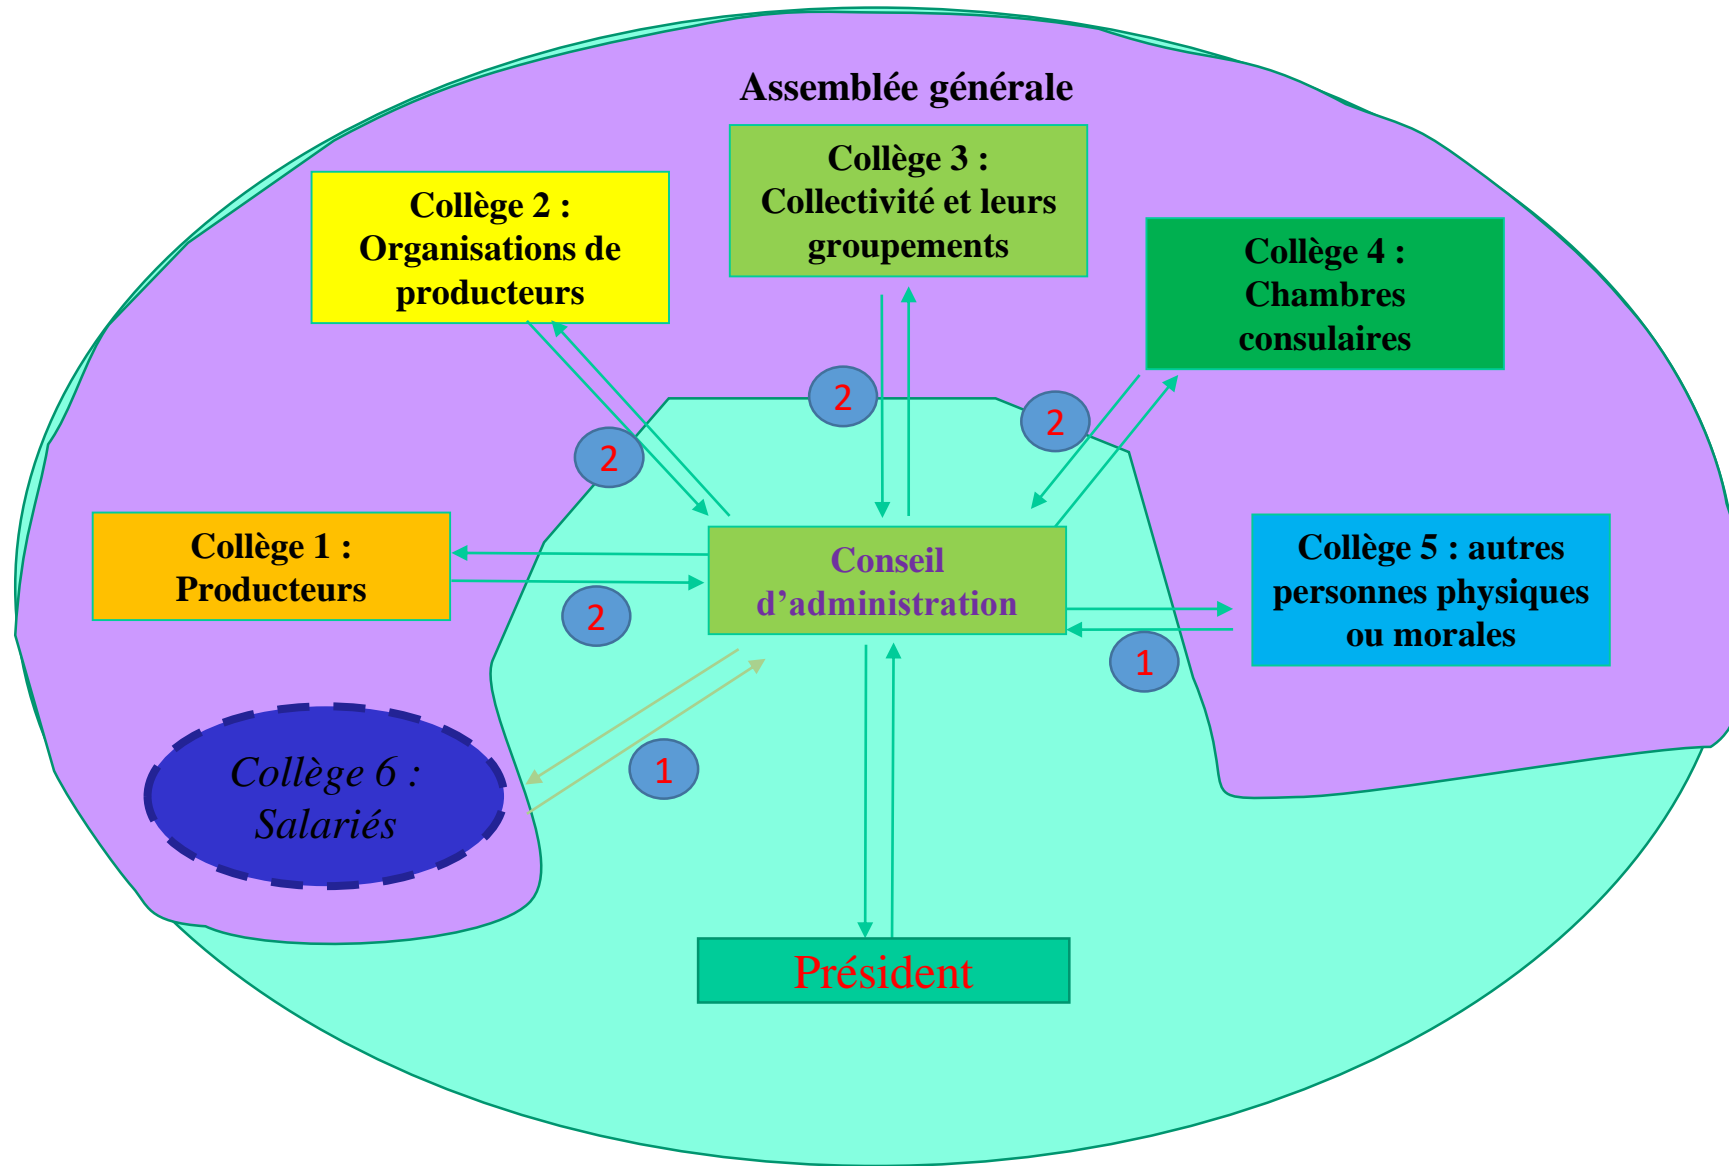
Assemblée générale

Collège 2 : Organisations de producteurs

Collège 3 : Collectivité et leurs groupements

Collège 4 : Chambres consulaires

2

2

2

2

Collège 1 : Producteurs

Conseil d'administration

Collège 5 : autres personnes physiques ou morales

1

Collège 6 : Salariés

1

Président